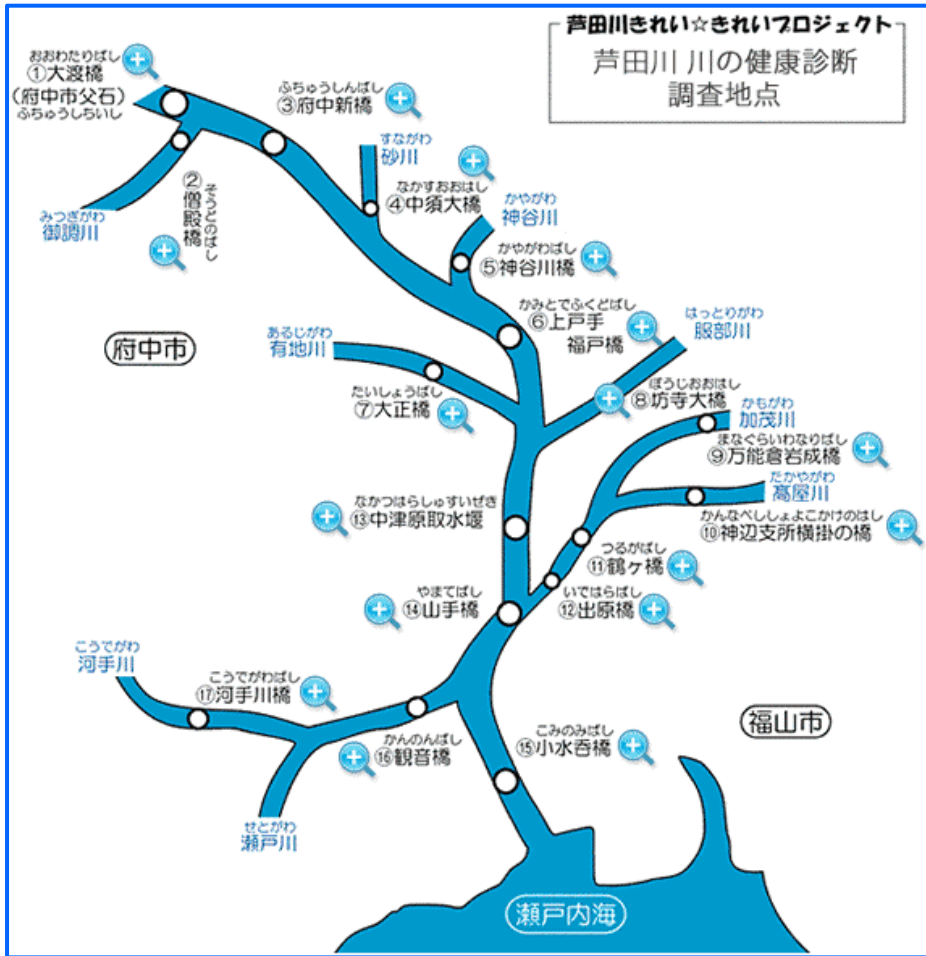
芦田川きれい☆きれいプロジェクト
芦田川 川の健康診断
調査地点

おおわたりばし
①大渡橋
（府中市父石）
ふちゅうしちいし

ふちゅうしんばし
③府中新橋

すながわ
砂川

なかすおおはし
④中須大橋

かやがわ
神谷川

そうどのばし
②僧殿橋

みつぎがわ
御調川

かやがわばし
⑤神谷川橋

かみとでふくどばし
⑥上戸手
福戸橋

はっとりがわ
服部川

府中市

あるじがわ
有地川

たいしょうばし
⑦大正橋

ぼうじおおはし
⑧坊寺大橋

かもがわ
加茂川

まなぐらいわなりばし
⑨万能倉岩成橋

たかやがわ
高屋川

なかつはらしゅすいぜき
⑬中津原取水堰

かんなべししょよこかけのはし
⑩神辺支所横掛の橋

つるがばし
⑪鶴ケ橋

やまてばし
⑭山手橋

いではらばし
⑫出原橋

こうでがわ
河手川

こうでがわばし
⑰河手川橋

福山市

かんのんばし
⑯観音橋

こみのみばし
⑮小水呑橋

せとがわ
瀬戸川

瀬戸内海